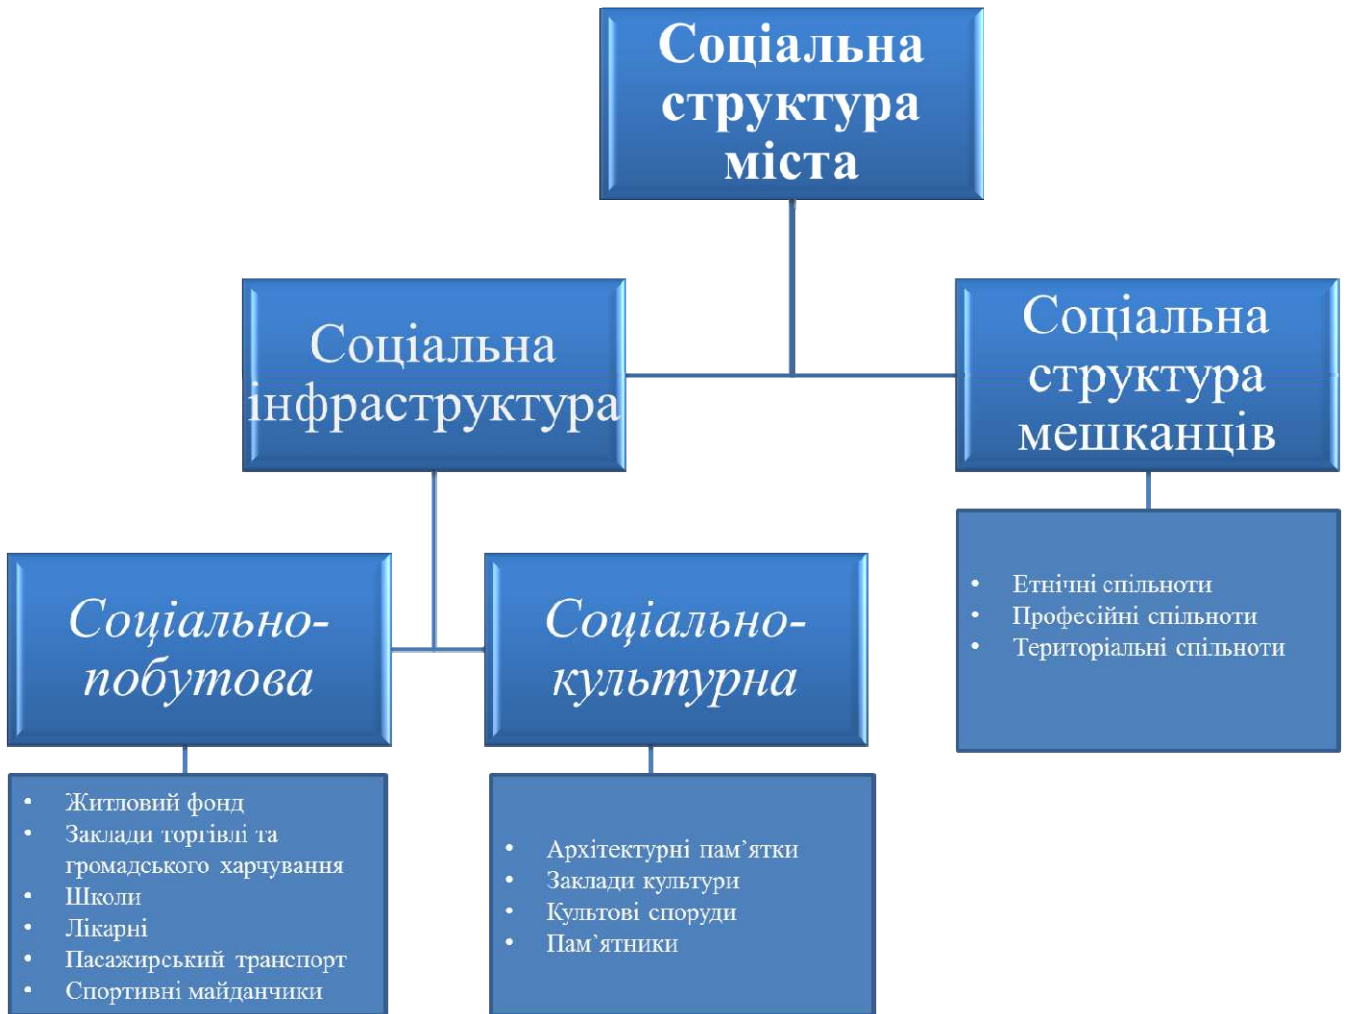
Соціальна структура міста

Соціальна інфраструктура

Соціальна структура мешканців

- Етнічні спільноти
- Професійні спільноти
- Територіальні спільноти

*Соціально-побутова*

*Соціально-культурна*

- Житловий фонд
- Заклади торгівлі та громадського харчування
- Школи
- Лікарні
- Пасажирський транспорт
- Спортивні майданчики

- Архітектурні пам’ятки
- Заклади культури
- Культові споруди
- Пам`ятники